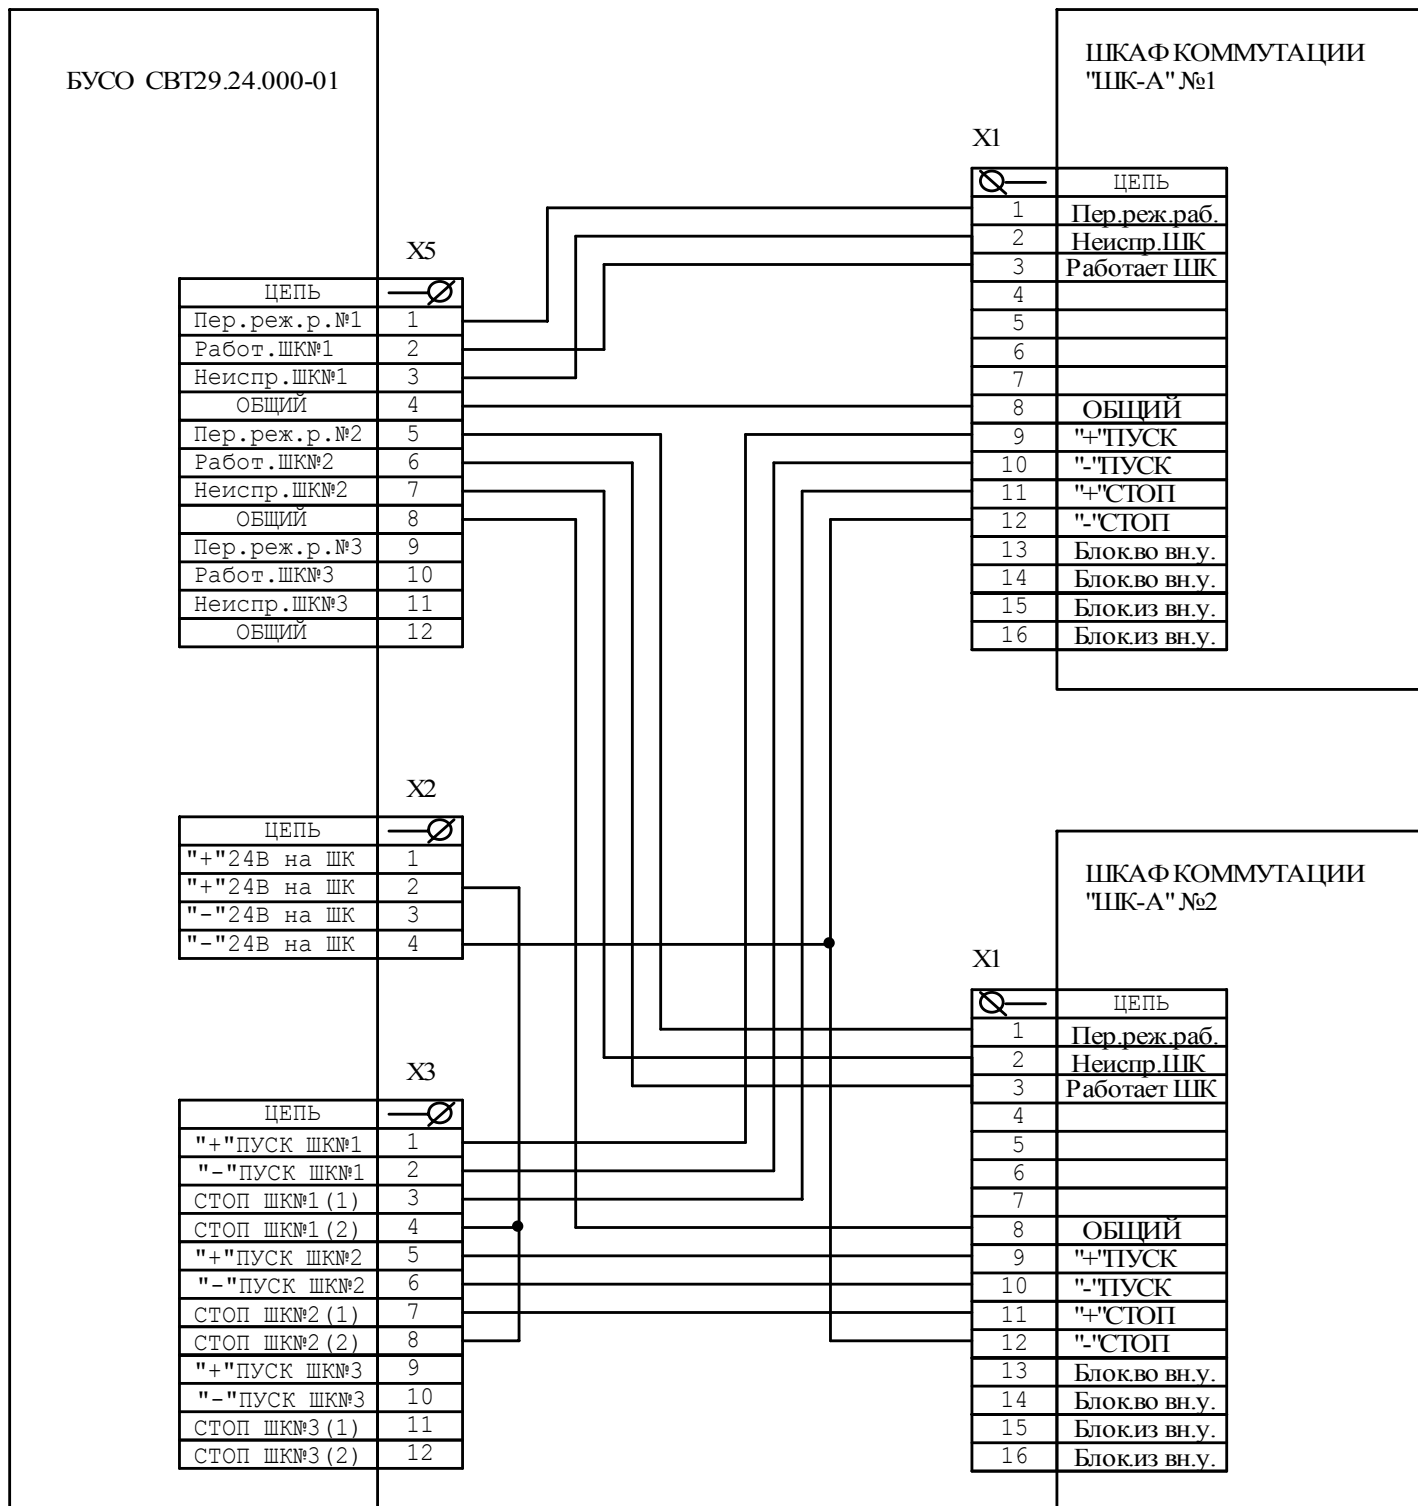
БУСО СВТ29.24.000-01

ШКАФ КОММУТАЦИИ "ШК-А" №1

X1

| | ЦЕПЬ |
|---|---|
| 1 | Пер.реж.раб. |
| 2 | Неиспр.ШК |
| 3 | Работает ШК |
| 4 | |
| 5 | |
| 6 | |
| 7 | |
| 8 | ОБЩИЙ |
| 9 | "+"ПУСК |
| 10 | "-"ПУСК |
| 11 | "+"СТОП |
| 12 | "-"СТОП |
| 13 | Блок.во вн.у. |
| 14 | Блок.во вн.у. |
| 15 | Блок.из вн.у. |
| 16 | Блок.из вн.у. |

X5

| ЦЕПЬ | |
|---|---|
| Пер.реж.р.№1 | 1 |
| Работ.ШК№1 | 2 |
| Неиспр.ШК№1 | 3 |
| ОБЩИЙ | 4 |
| Пер.реж.р.№2 | 5 |
| Работ.ШК№2 | 6 |
| Неиспр.ШК№2 | 7 |
| ОБЩИЙ | 8 |
| Пер.реж.р.№3 | 9 |
| Работ.ШК№3 | 10 |
| Неиспр.ШК№3 | 11 |
| ОБЩИЙ | 12 |

X2

| ЦЕПЬ | |
|---|---|
| "+"24В на ШК | 1 |
| "+"24В на ШК | 2 |
| "-"24В на ШК | 3 |
| "-"24В на ШК | 4 |

ШКАФ КОММУТАЦИИ "ШК-А" №2

X1

| | ЦЕПЬ |
|---|---|
| 1 | Пер.реж.раб. |
| 2 | Неиспр.ШК |
| 3 | Работает ШК |
| 4 | |
| 5 | |
| 6 | |
| 7 | |
| 8 | ОБЩИЙ |
| 9 | "+"ПУСК |
| 10 | "-"ПУСК |
| 11 | "+"СТОП |
| 12 | "-"СТОП |
| 13 | Блок.во вн.у. |
| 14 | Блок.во вн.у. |
| 15 | Блок.из вн.у. |
| 16 | Блок.из вн.у. |

X3

| ЦЕПЬ | |
|---|---|
| "+"ПУСК ШК№1 | 1 |
| "-"ПУСК ШК№1 | 2 |
| СТОП ШК№1(1) | 3 |
| СТОП ШК№1(2) | 4 |
| "+"ПУСК ШК№2 | 5 |
| "-"ПУСК ШК№2 | 6 |
| СТОП ШК№2(1) | 7 |
| СТОП ШК№2(2) | 8 |
| "+"ПУСК ШК№3 | 9 |
| "-"ПУСК ШК№3 | 10 |
| СТОП ШК№3(1) | 11 |
| СТОП ШК№3(2) | 12 |